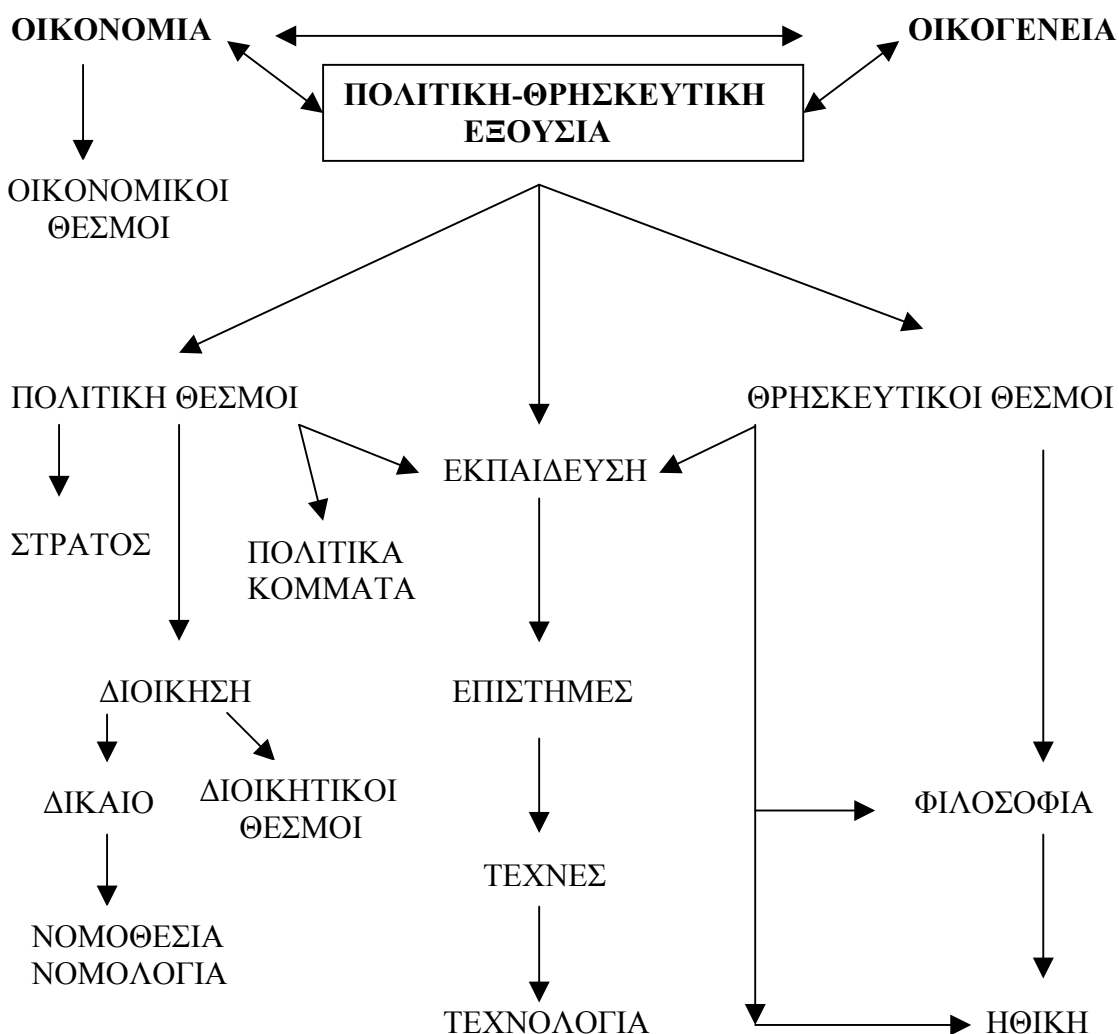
ΟΙΚΟΝΟΜΙΑ

ΟΙΚΟΓΕΝΕΙΑ

ΠΟΛΙΤΙΚΗ-ΘΡΗΣΚΕΥΤΙΚΗ ΕΞΟΥΣΙΑ

ΟΙΚΟΝΟΜΙΚΟΙ ΘΕΣΜΟΙ

ΠΟΛΙΤΙΚΗ ΘΕΣΜΟΙ

ΘΡΗΣΚΕΥΤΙΚΟΙ ΘΕΣΜΟΙ

ΕΚΠΑΙΔΕΥΣΗ

ΣΤΡΑΤΟΣ

ΠΟΛΙΤΙΚΑ ΚΟΜΜΑΤΑ

ΔΙΟΙΚΗΣΗ

ΕΠΙΣΤΗΜΕΣ

ΔΙΚΑΙΟ

ΔΙΟΙΚΗΤΙΚΟΙ ΘΕΣΜΟΙ

ΦΙΛΟΣΟΦΙΑ

ΤΕΧΝΕΣ

ΝΟΜΟΘΕΣΙΑ ΝΟΜΟΛΟΓΙΑ

ΤΕΧΝΟΛΟΓΙΑ

ΗΘΙΚΗ